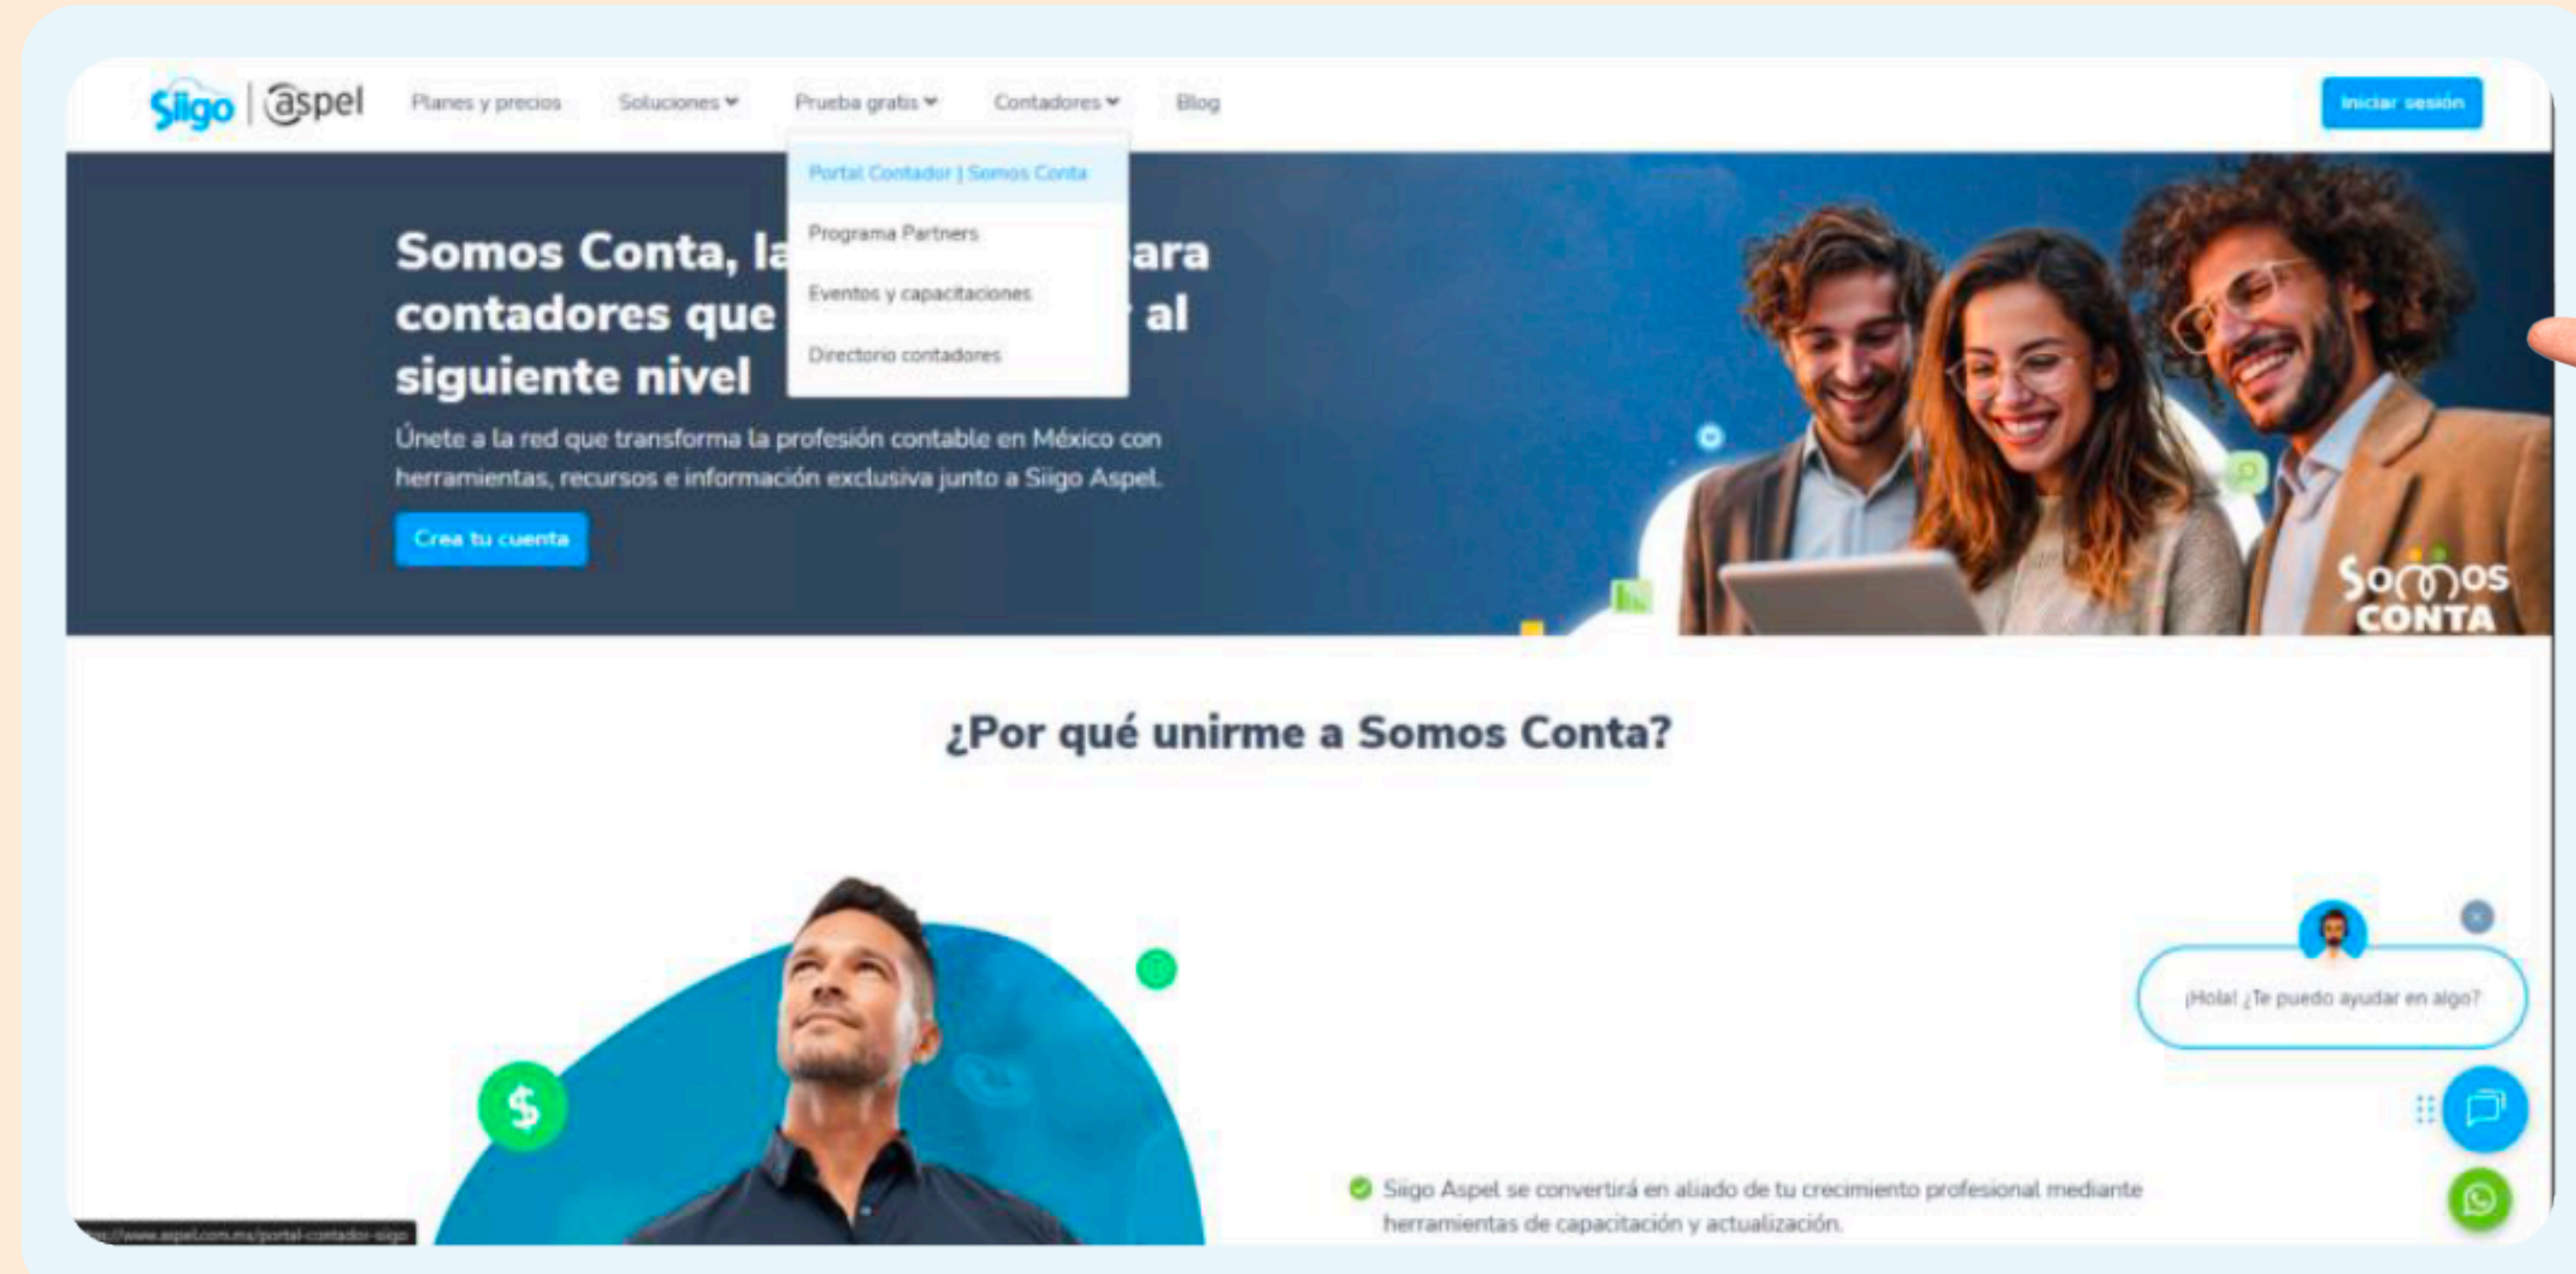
Siigo | aspel

Planes y precios Soluciones Prueba gratis Contadores Blog

Iniciar sesión

Portal Contador | Somos Conta
Programa Partners
Eventos y capacitaciones
Directorio contadores

Somos Conta, la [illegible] para contadores que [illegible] al siguiente nivel

Únete a la red que transforma la profesión contable en México con herramientas, recursos e información exclusiva junto a Siigo Aspel.

Crea tu cuenta

Somos CONTA

¿Por qué unirme a Somos Conta?

¡Hola! ¿Te puedo ayudar en algo?

Siigo Aspel se convertirá en aliado de tu crecimiento profesional mediante herramientas de capacitación y actualización.

https://www.aspel.com.mx/portal-contador-siigo